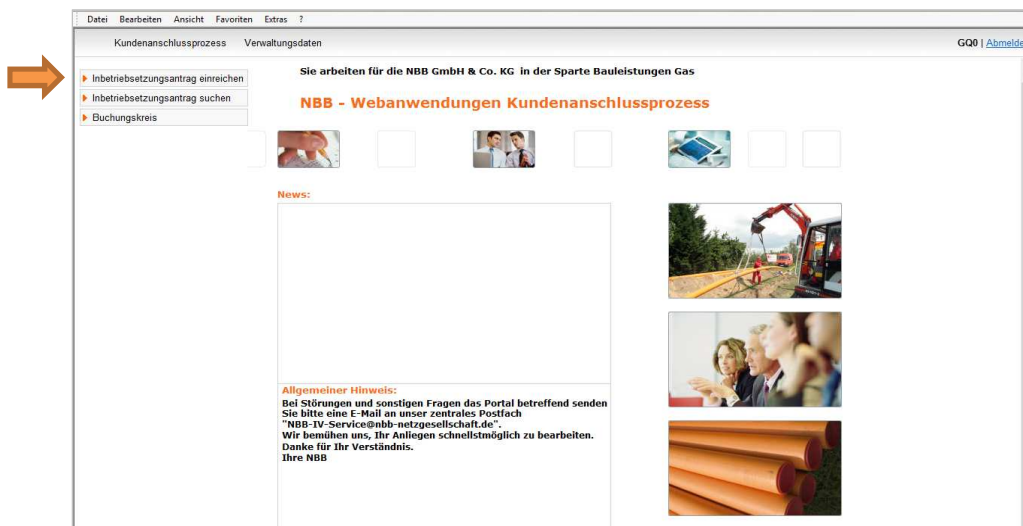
Datei Bearbeiten Ansicht Favoriten Extras ?

Kundenanschlussprozess Verwaltungsdaten

GQ0 | Abmelde

Inbetriebsetzungsantrag einreichen
Inbetriebsetzungsantrag suchen
Buchungskreis

Sie arbeiten für die NBB GmbH & Co. KG in der Sparte Bauleistungen Gas

NBB - Webanwendungen Kundenanschlussprozess

News:

Allgemeiner Hinweis:
Bei Störungen und sonstigen Fragen das Portal betreffend senden Sie bitte eine E-Mail an unser zentrales Postfach "NBB-IV-Service@nbb-netzgesellschaft.de".
Wir bemühen uns, Ihr Anliegen schnellstmöglich zu bearbeiten.
Danke für Ihr Verständnis.
Ihre NBB